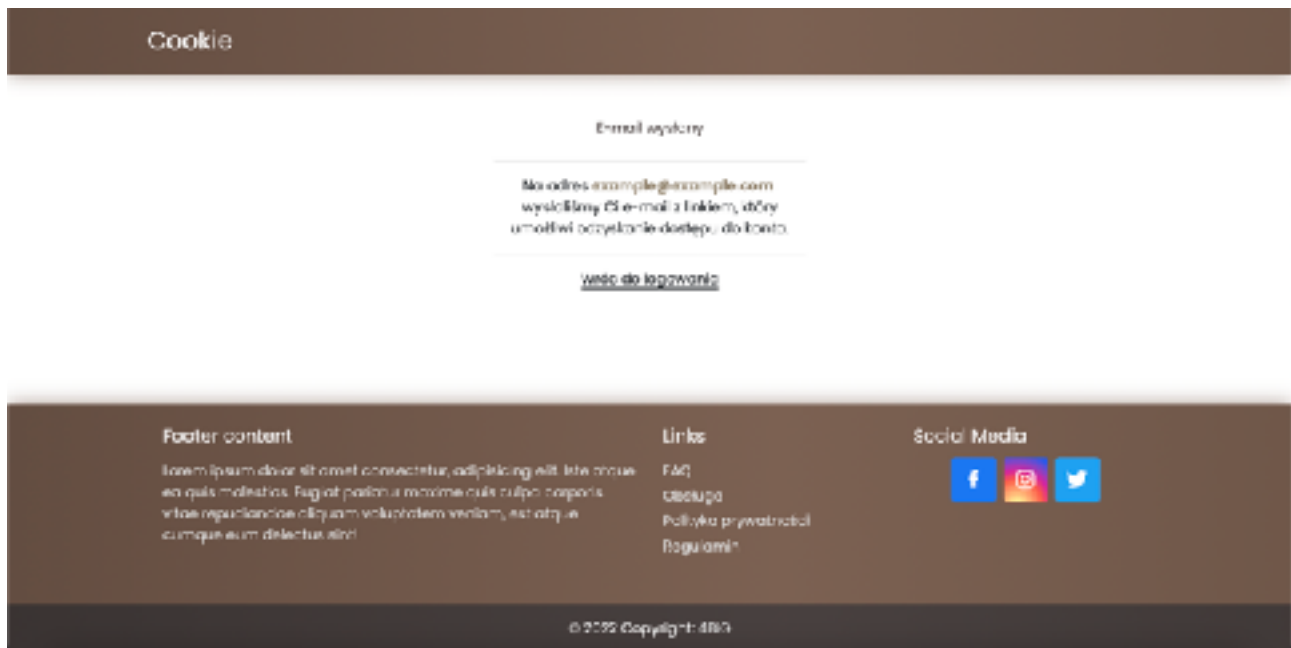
Cookie

Email wysłany

Na adres example@example.com wysłaliśmy Ci e-maila linkiem, który umożliwi odzyskanie dostępu do konta.

Wróć do logowania

Footer content

Lorem ipsum dolor sit amet consectetur, adipisicing elit. Iste atque ea quis molestias. Fugiat pariatur maxime quis culpa corporis vitae repudiandae aliquam voluptatem veniam, est atque cumque eum delectus sint!

Links

FAQ
Obsługa
Polityka prywatności
Regulamin

Social Media

© 2022 Copyright: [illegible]